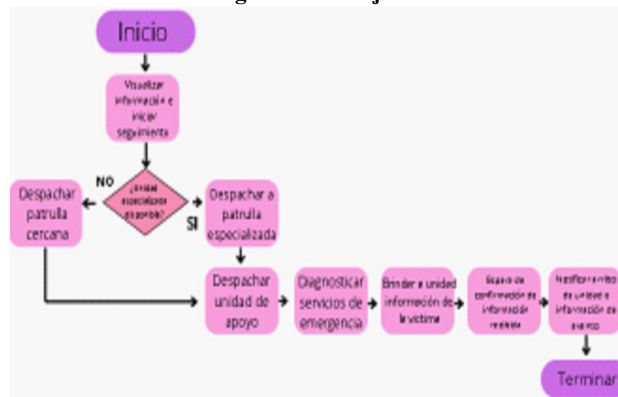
Inicio

Visualizar información e iniciar seguimiento

NO

¿Unidad especializada disponible?

SI

Despachar patrulla cercana

Despachar a patrulla especializada

Despachar unidad de apoyo

Diagnosticar servicios de emergencia

Brindar a unidad información de la víctima

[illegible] confirmación de información recibida

Notificar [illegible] de unidad e información de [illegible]

Terminar